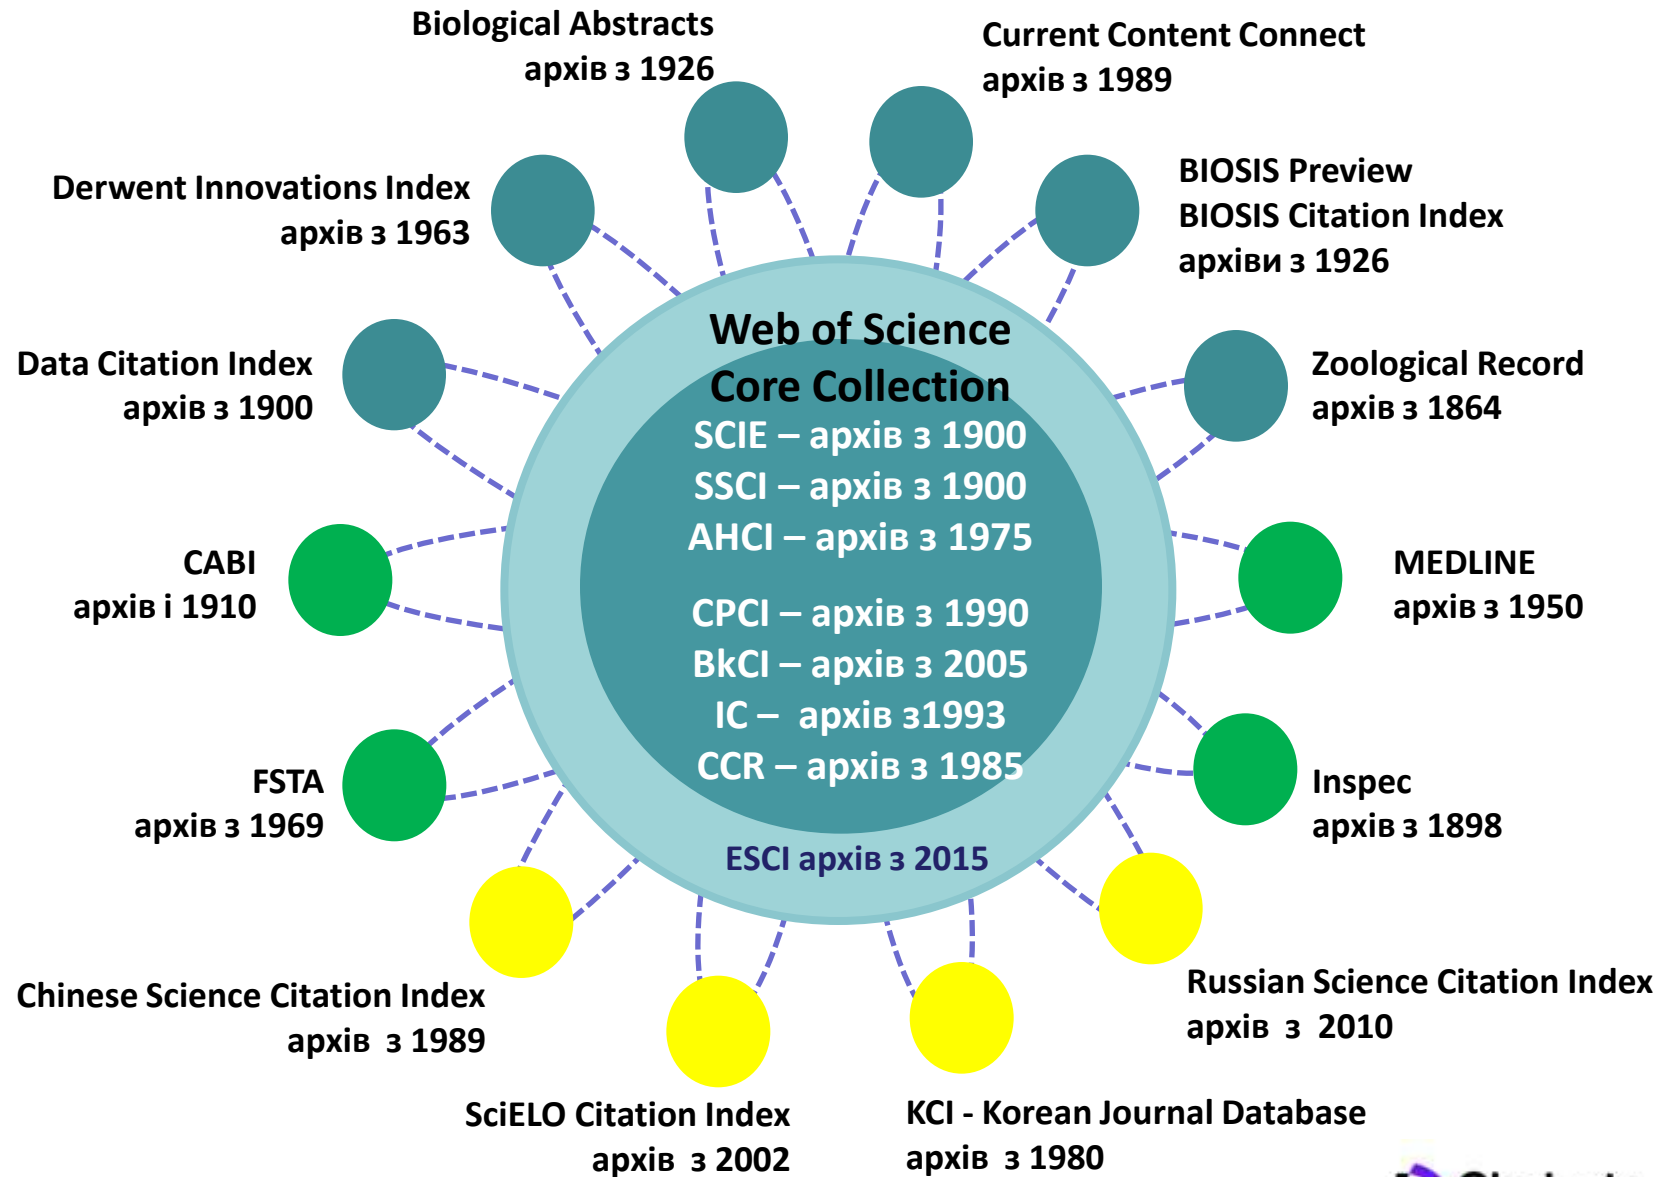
Biological Abstracts
архів з 1926

Current Content Connect
архів з 1989

Derwent Innovations Index
архів з 1963

BIOSIS Preview
BIOSIS Citation Index
архіви з 1926

Data Citation Index
архів з 1900

Zoological Record
архів з 1864

Web of Science
Core Collection
SCIE – архів з 1900
SSCI – архів з 1900
AHCI – архів з 1975
CPCI – архів з 1990
BkCI – архів з 2005
IC – архів з1993
CCR – архів з 1985

ESCI архів з 2015

CABI
архів і 1910

MEDLINE
архів з 1950

FSTA
архів з 1969

Inspec
архів з 1898

Chinese Science Citation Index
архів з 1989

Russian Science Citation Index
архів з 2010

SciELO Citation Index
архів з 2002

KCI - Korean Journal Database
архів з 1980

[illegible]